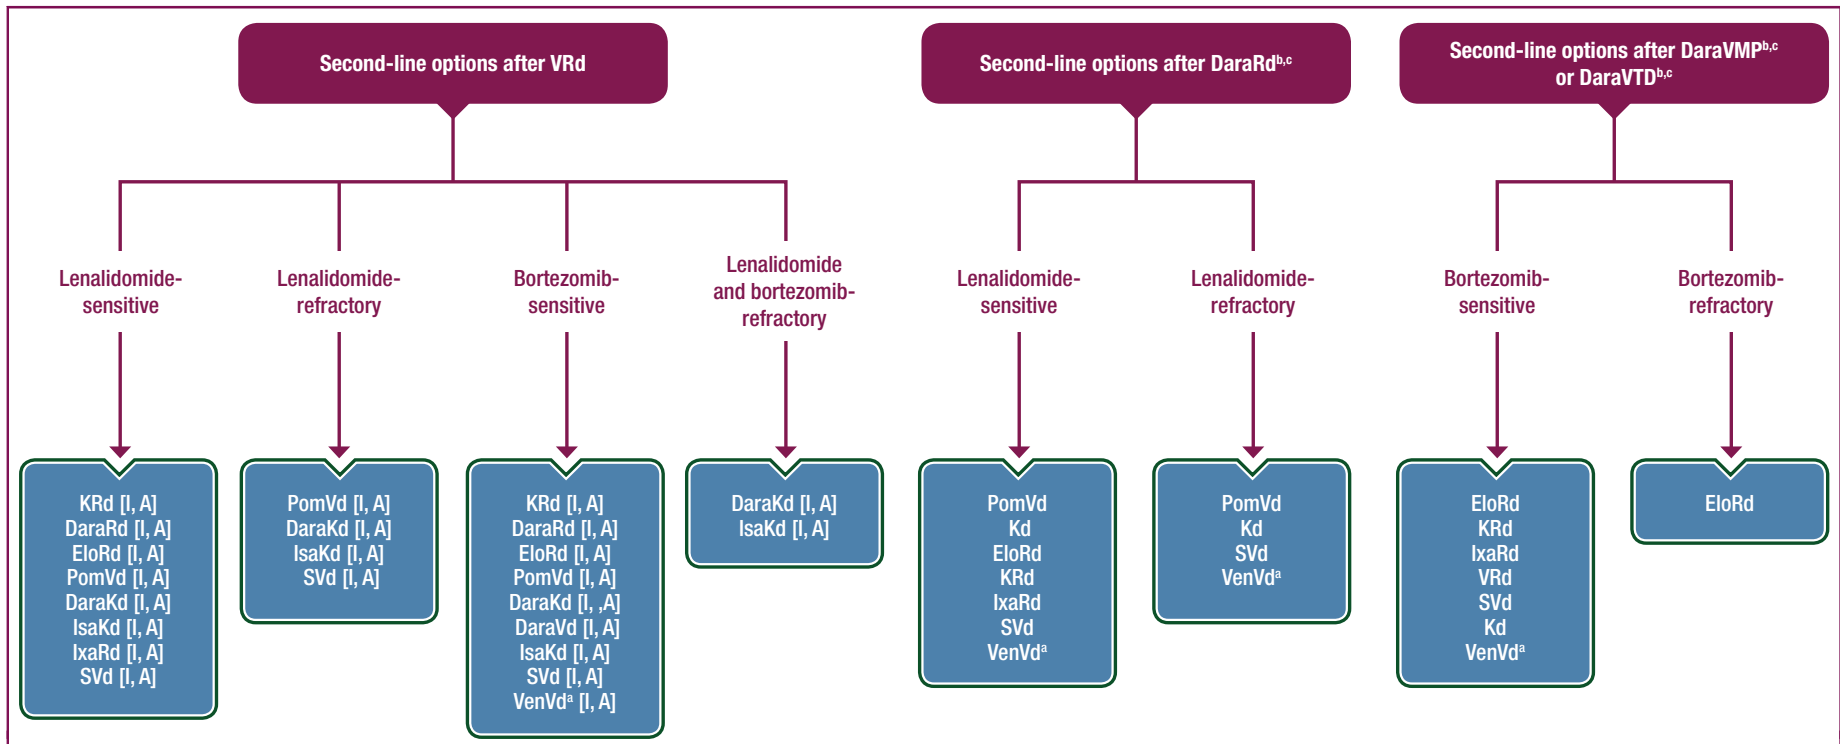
Second-line options after VRd

Lenalidomide-sensitive

Lenalidomide-refractory

Bortezomib-sensitive

Lenalidomide and bortezomib-refractory

KRd [I, A]
DaraRd [I, A]
EloRd [I, A]
PomVd [I, A]
DaraKd [I, A]
IsaKd [I, A]
IxaRd [I, A]
SVd [I, A]

PomVd [I, A]
DaraKd [I, A]
IsaKd [I, A]
SVd [I, A]

KRd [I, A]
DaraRd [I, A]
EloRd [I, A]
PomVd [I, A]
DaraKd [I, ,A]
DaraVd [I, A]
IsaKd [I, A]
SVd [I, A]
VenVd$^a$ [I, A]

DaraKd [I, A]
IsaKd [I, A]

Second-line options after DaraRd$^{b,c}$

Lenalidomide-sensitive

Lenalidomide-refractory

PomVd
Kd
EloRd
KRd
IxaRd
SVd
VenVd$^a$

PomVd
Kd
SVd
VenVd$^a$

Second-line options after DaraVMP$^{b,c}$ or DaraVTD$^{b,c}$

Bortezomib-sensitive

Bortezomib-refractory

EloRd
KRd
IxaRd
VRd
SVd
Kd
VenVd$^a$

EloRd